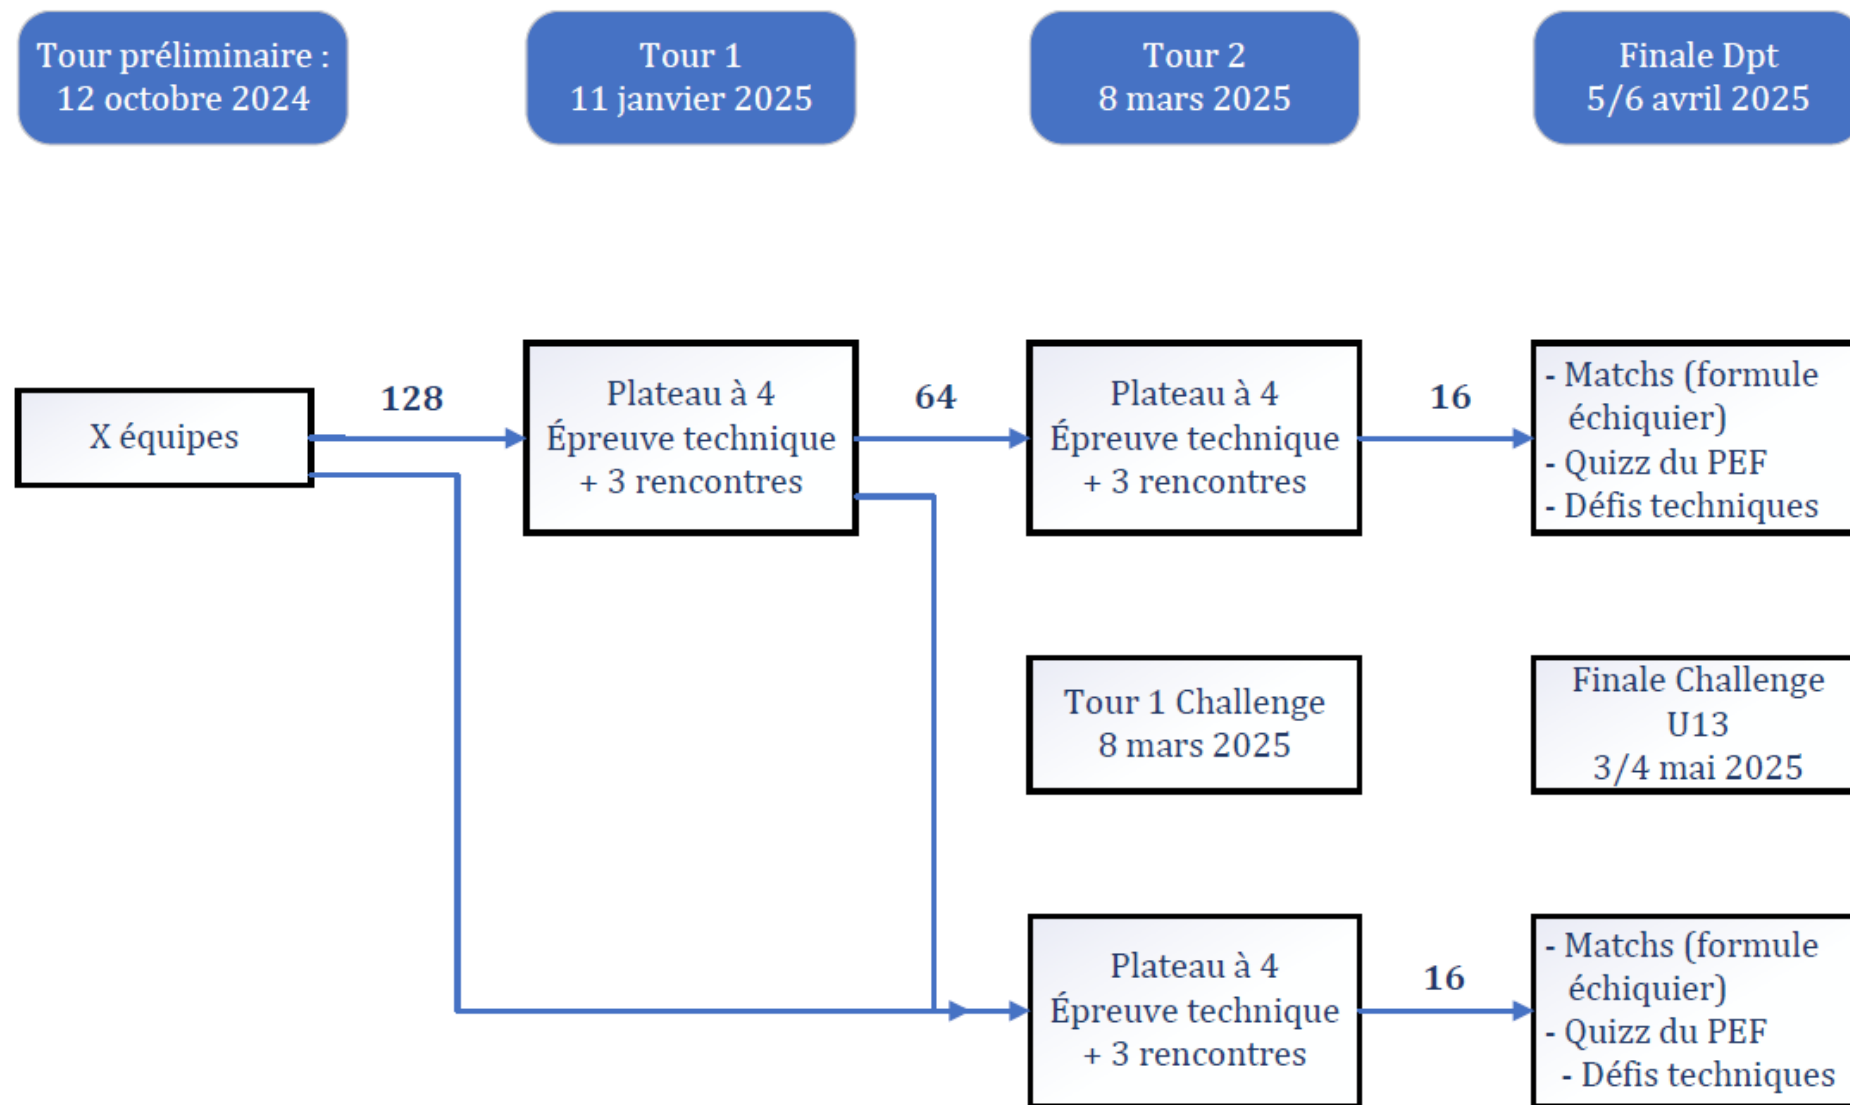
Tour préliminaire : 12 octobre 2024

Tour 1
11 janvier 2025

Tour 2
8 mars 2025

Finale Dpt
5/6 avril 2025

X équipes

128

Plateau à 4
Épreuve technique
+ 3 rencontres

64

Plateau à 4
Épreuve technique
+ 3 rencontres

16

- Matchs (formule échiquier)
- Quizz du PEF
- Défis techniques

Tour 1 Challenge
8 mars 2025

Finale Challenge U13
3/4 mai 2025

Plateau à 4
Épreuve technique
+ 3 rencontres

16

- Matchs (formule échiquier)
- Quizz du PEF
- Défis techniques